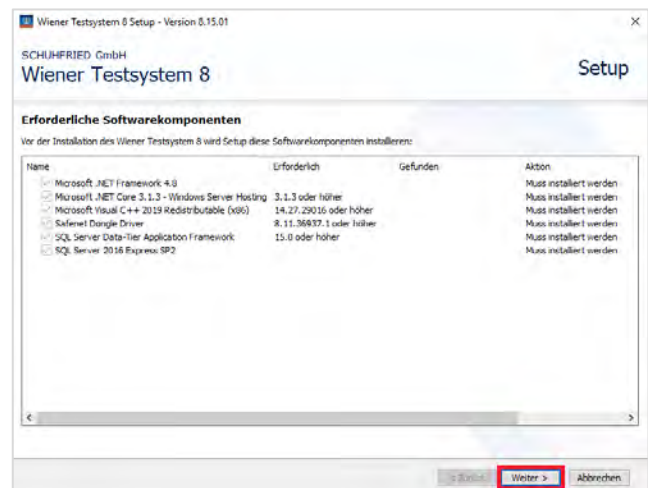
Wiener Testsystem 8 Setup - Version 8.15.01

×

SCHUHFRIED GmbH
Wiener Testsystem 8

Setup

Erforderliche Softwarekomponenten

Vor der Installation des Wiener Testsystem 8 wird Setup diese Softwarekomponenten installieren:

| Name | Erforderlich | Gefunden | Aktion |
|---|---|---|---|
| Microsoft .NET Framework 4.8 | | | Muss installiert werden |
| Microsoft .NET Core 3.1.3 - Windows Server Hosting | 3.1.3 oder höher | | Muss installiert werden |
| Microsoft Visual C++ 2019 Redistributable (x86) | 14.27.29016 oder höher | | Muss installiert werden |
| Safenet Dongle Driver | 8.11.36937.1 oder höher | | Muss installiert werden |
| SQL Server Data-Tier Application Framework | 15.0 oder höher | | Muss installiert werden |
| SQL Server 2016 Express SP2 | | | Muss installiert werden |

< Zurück
Weiter >
Abbrechen